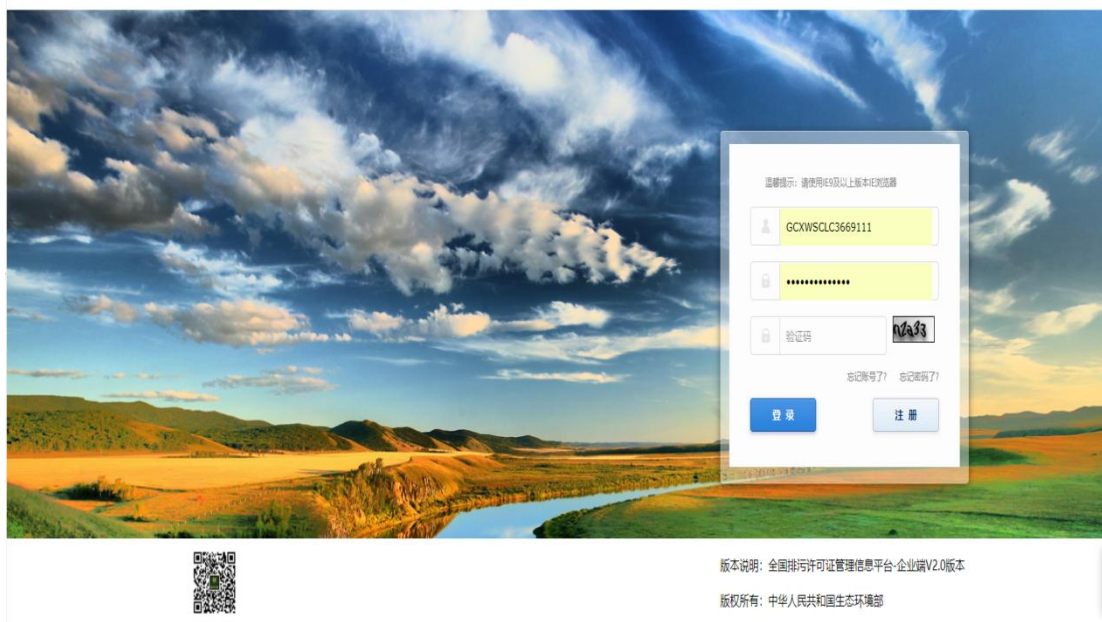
温馨提示：请使用IE9及以上版本IE浏览器

GCXWSCLC3669111

••••••••••••••

验证码

n2a33

忘记账号了？ 忘记密码了？

登 录

注 册

版本说明：全国排污许可证管理信息平台-企业端V2.0版本

版权所有：中华人民共和国生态环境部